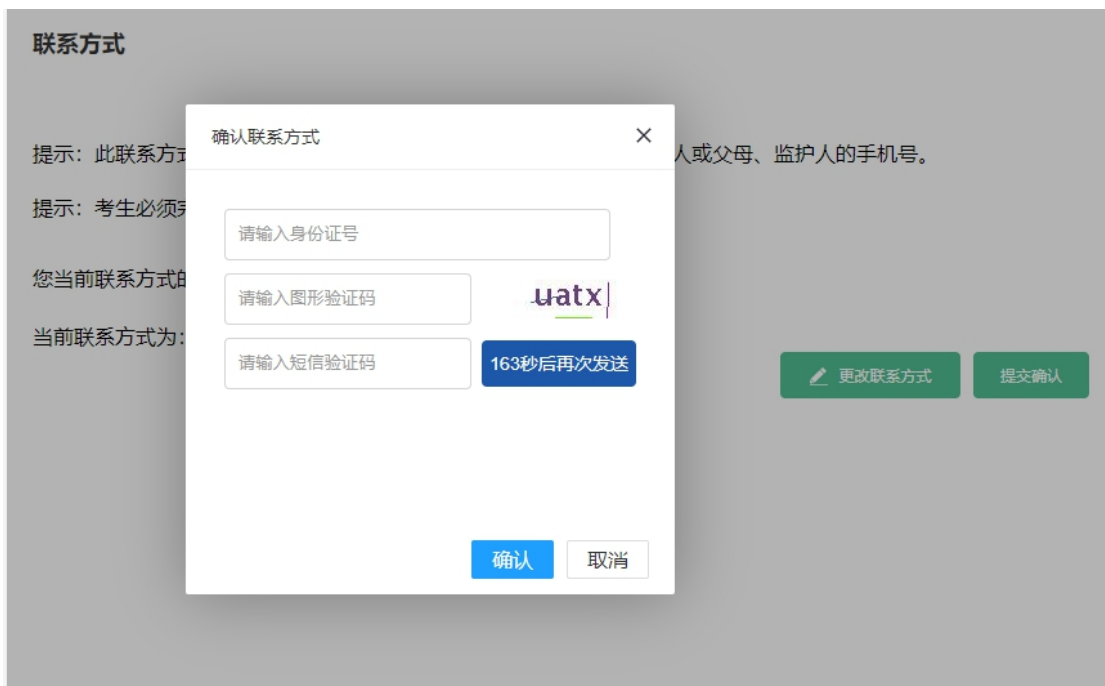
联系方式

提示：此联系方式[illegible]人或父母、监护人的手机号。

提示：考生必须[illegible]

您当前联系方式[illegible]

当前联系方式为：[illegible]

更改联系方式

提交确认

确认联系方式

×

请输入身份证号

请输入图形验证码

uatx

请输入短信验证码

163秒后再次发送

确认

取消